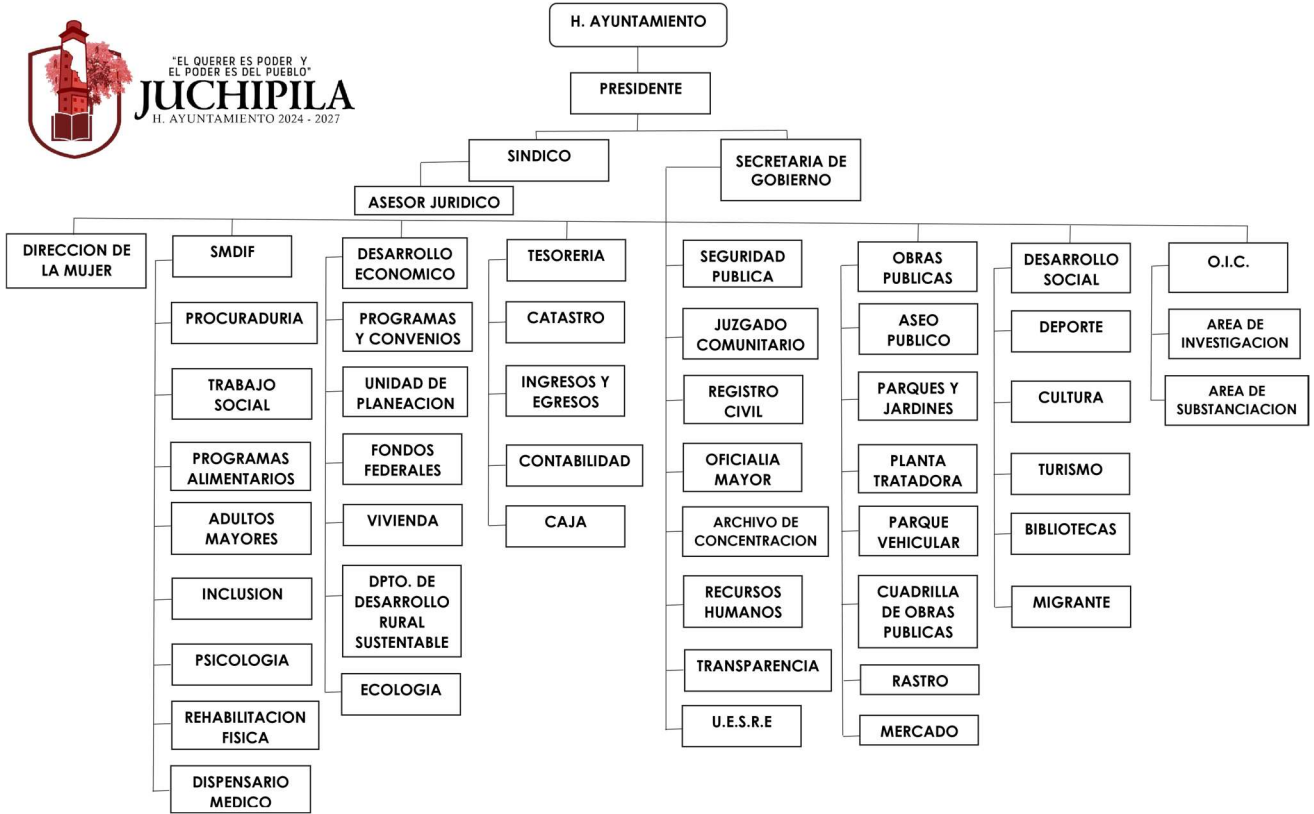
"EL QUERER ES PODER Y EL PODER ES DEL PUEBLO"
JUCHIPILA
H. AYUNTAMIENTO 2024 - 2027

H. AYUNTAMIENTO

PRESIDENTE

SINDICO

ASESOR JURIDICO

SECRETARIA DE GOBIERNO

DIRECCION DE LA MUJER

SMDIF
PROCURADURIA
TRABAJO SOCIAL
PROGRAMAS ALIMENTARIOS
ADULTOS MAYORES
INCLUSION
PSICOLOGIA
REHABILITACION FISICA
DISPENSARIO MEDICO

DESARROLLO ECONOMICO
PROGRAMAS Y CONVENIOS
UNIDAD DE PLANEACION
FONDOS FEDERALES
VIVIENDA
DPTO. DE DESARROLLO RURAL SUSTENTABLE
ECOLOGIA

TESORERIA
CATASTRO
INGRESOS Y EGRESOS
CONTABILIDAD
CAJA

SEGURIDAD PUBLICA
JUZGADO COMUNITARIO
REGISTRO CIVIL
OFICIALIA MAYOR
ARCHIVO DE CONCENTRACION
RECURSOS HUMANOS
TRANSPARENCIA
U.E.S.R.E

OBRAS PUBLICAS
ASEO PUBLICO
PARQUES Y JARDINES
PLANTA TRATADORA
PARQUE VEHICULAR
CUADRILLA DE OBRAS PUBLICAS
RASTRO
MERCADO

DESARROLLO SOCIAL
DEPORTE
CULTURA
TURISMO
BIBLIOTECAS
MIGRANTE

O.I.C.
AREA DE INVESTIGACION
AREA DE SUBSTANCIACION